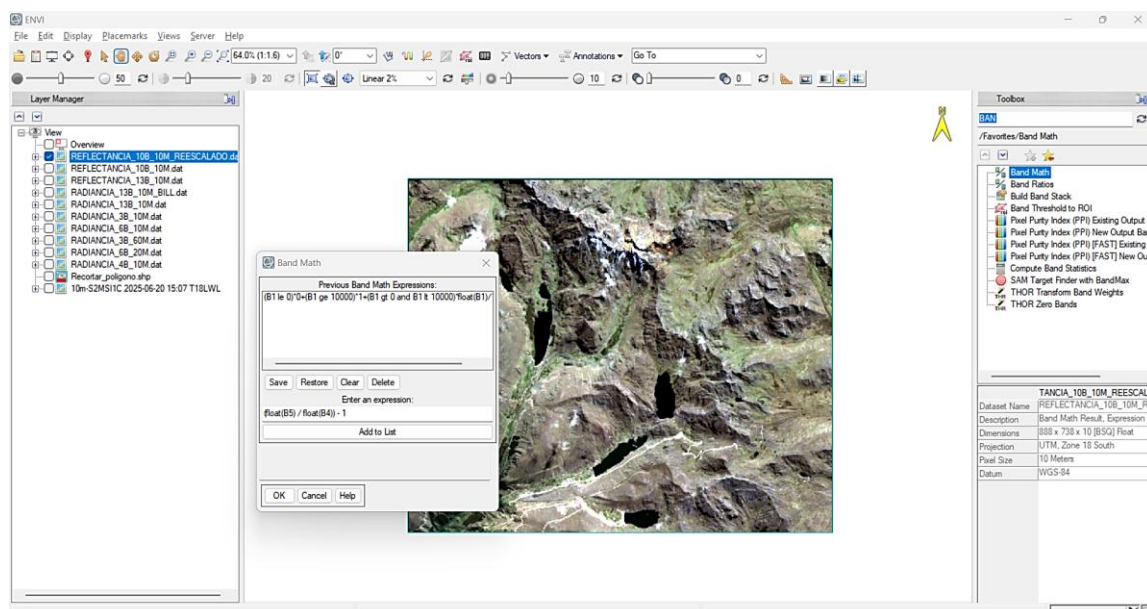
ENVI
File Edit Display Placemarks Views Server Help
64.0% (1:1.6) 0° Vectors Annotations Go To
50 20 Linear 2% 10 0
Layer Manager
View
Overview
REFLECTANCIA_10B_10M_REESCALADO.da
REFLECTANCIA_10B_10M.dat
REFLECTANCIA_10B_10M.dat
RADIANCIA_13B_10M_BILL.dat
RADIANCIA_13B_10M.dat
RADIANCIA_3B_10M.dat
RADIANCIA_6B_10M.dat
RADIANCIA_3B_60M.dat
RADIANCIA_6B_20M.dat
RADIANCIA_4B_10M.dat
Recortar_poligono.shp
10m-S2MSI1C 2025-06-20 15:07 T18LWL

Band Math
Previous Band Math Expressions:
(B1 le 0)*0+(B1 ge 10000)*1+(B1 gt 0 and B1 lt 10000)*float(B1)/
Save Restore Clear Delete
Enter an expression:
(float(B5) / float(B4)) - 1
Add to List
OK Cancel Help

Toolbox
BAN
/Favorites/Band Math
Band Math
Band Ratios
Build Band Stack
Band Threshold to ROI
Pixel Purity Index (PPI) Existing Output
Pixel Purity Index (PPI) New Output Ba
Pixel Purity Index (PPI) [FAST] Existing
Pixel Purity Index (PPI) [FAST] New Ou
Compute Band Statistics
SAM Target Finder with BandMax
THOR Transform Band Weights
THOR Zero Bands

TANCIA_10B_10M_REESCAL
| Dataset Name | REFLECTANCIA_10B_10M_R |
|---|---|
| Description | Band Math Result, Expression |
| Dimensions | 888 x 738 x 10 [BSQ] Float |
| Projection | UTM, Zone 18 South |
| Pixel Size | 10 Meters |
| Datum | WGS-84 |